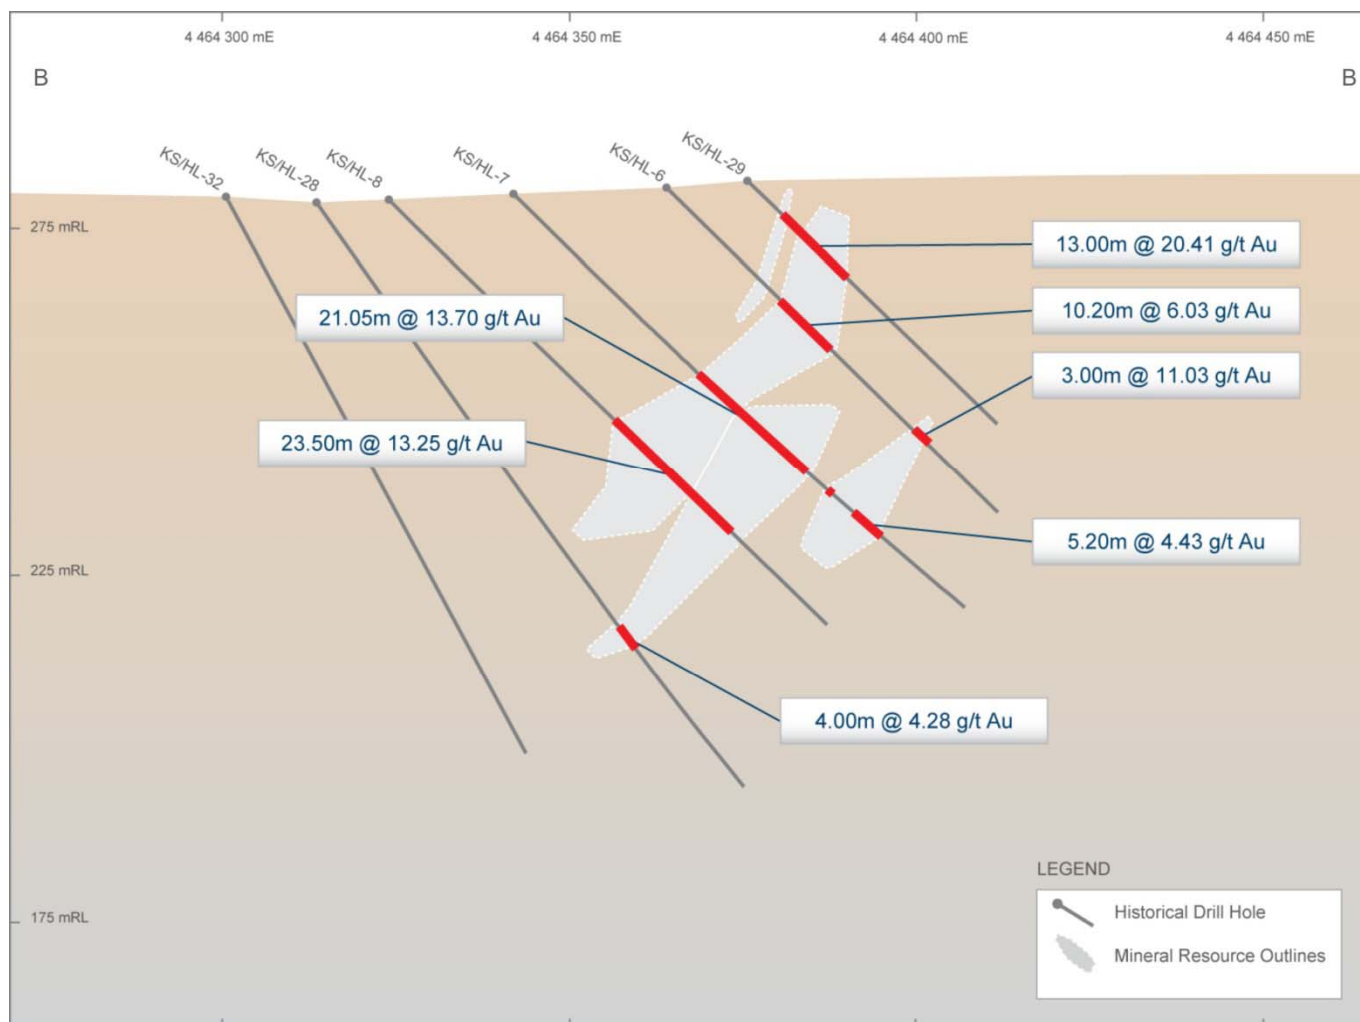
4 464 300 mE
4 464 350 mE
4 464 400 mE
4 464 450 mE

B
B

KS/HL-32
KS/HL-28
KS/HL-8
KS/HL-7
KS/HL-6
KS/HL-29

275 mRL

13.00m @ 20.41 g/t Au

10.20m @ 6.03 g/t Au

21.05m @ 13.70 g/t Au

3.00m @ 11.03 g/t Au

23.50m @ 13.25 g/t Au

5.20m @ 4.43 g/t Au

225 mRL

4.00m @ 4.28 g/t Au

175 mRL

LEGEND
Historical Drill Hole
Mineral Resource Outlines